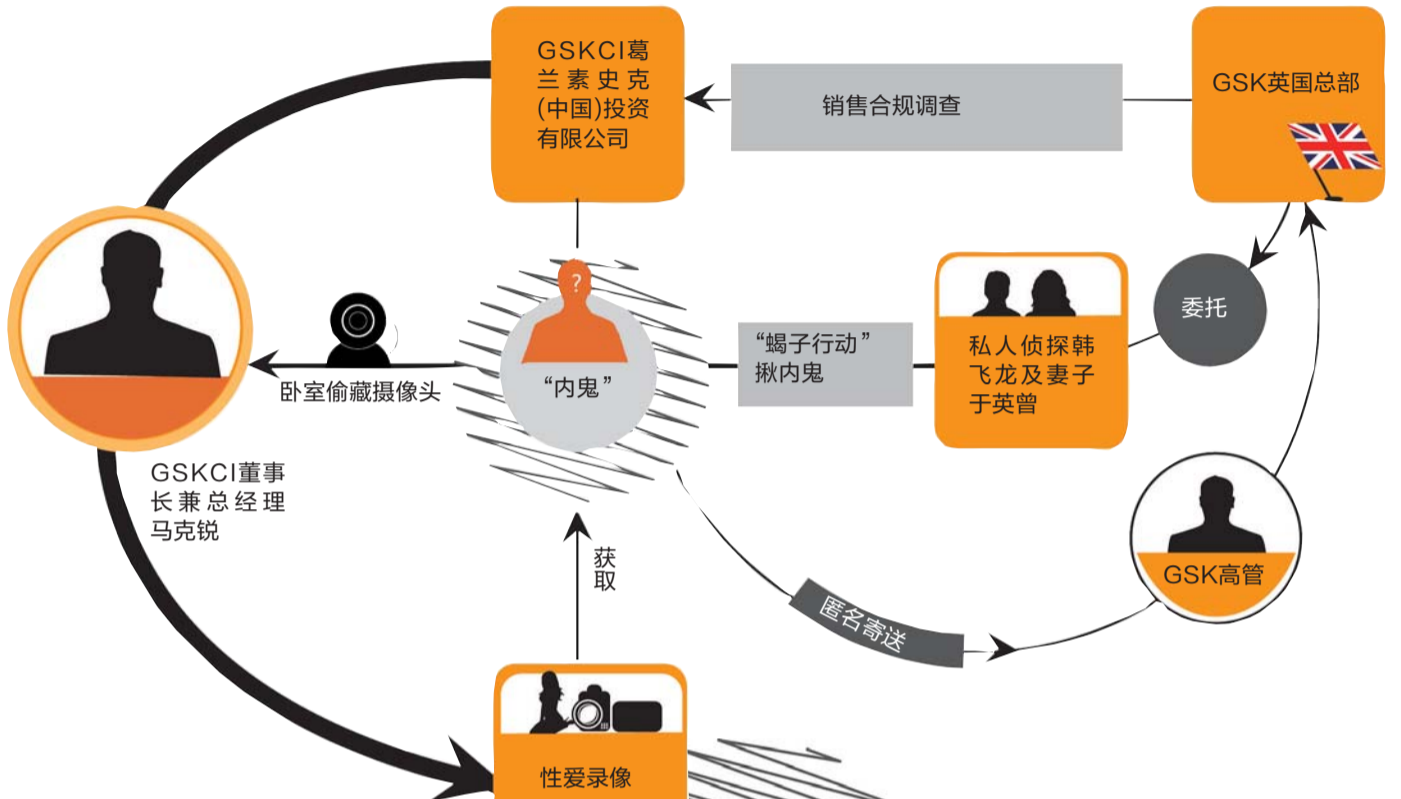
GSKCI葛兰素史克(中国)投资有限公司

销售合规调查

GSK英国总部

委托

私人侦探韩飞龙及妻子于英曾

“蝎子行动”揪内鬼

?

“内鬼”

卧室偷藏摄像头

GSKCI董事长兼总经理马克锐

获取

匿名寄送

GSK高管

性爱录像